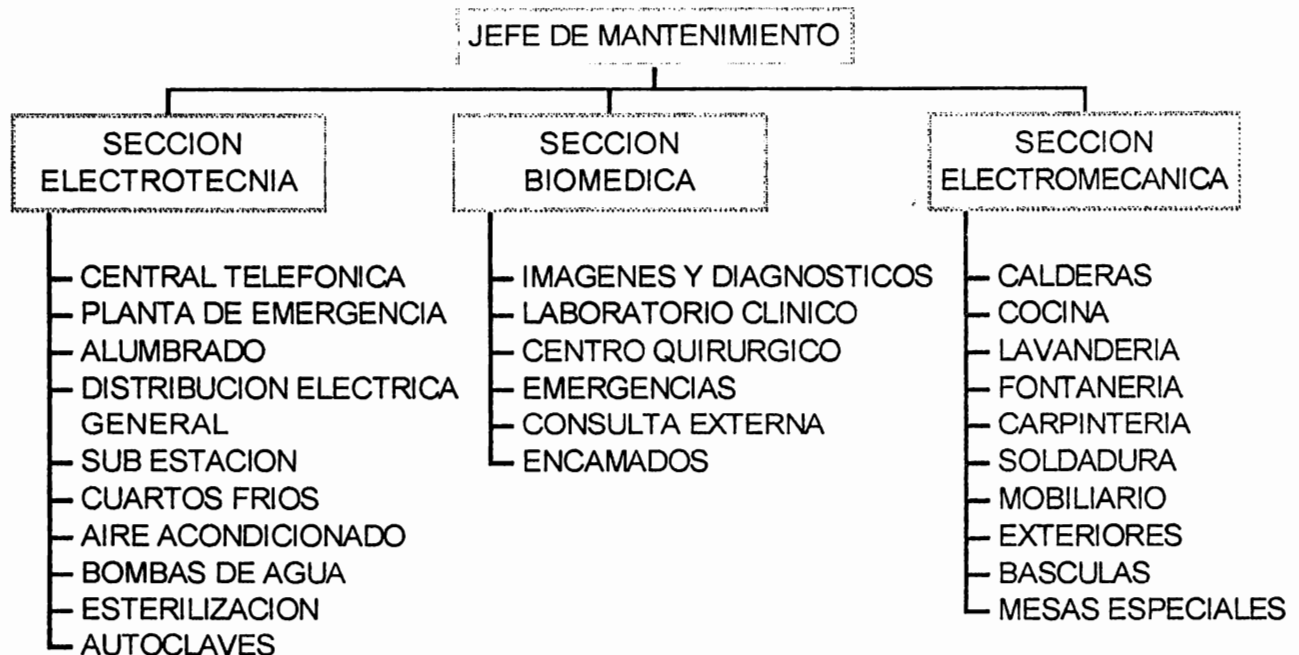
JEFE DE MANTENIMIENTO

SECCION ELECTROTECNIA

CENTRAL TELEFONICA
PLANTA DE EMERGENCIA
ALUMBRADO
DISTRIBUCION ELECTRICA GENERAL
SUB ESTACION
CUARTOS FRIOS
AIRE ACONDICIONADO
BOMBAS DE AGUA
ESTERILIZACION
AUTOCLAVES

SECCION BIOMEDICA

IMAGENES Y DIAGNOSTICOS
LABORATORIO CLINICO
CENTRO QUIRURGICO
EMERGENCIAS
CONSULTA EXTERNA
ENCAMADOS

SECCION ELECTROMECANICA

CALDERAS
COCINA
LAVANDERIA
FONTANERIA
CARPINTERIA
SOLDADURA
MOBILIARIO
EXTERIORES
BASCULAS
MESAS ESPECIALES